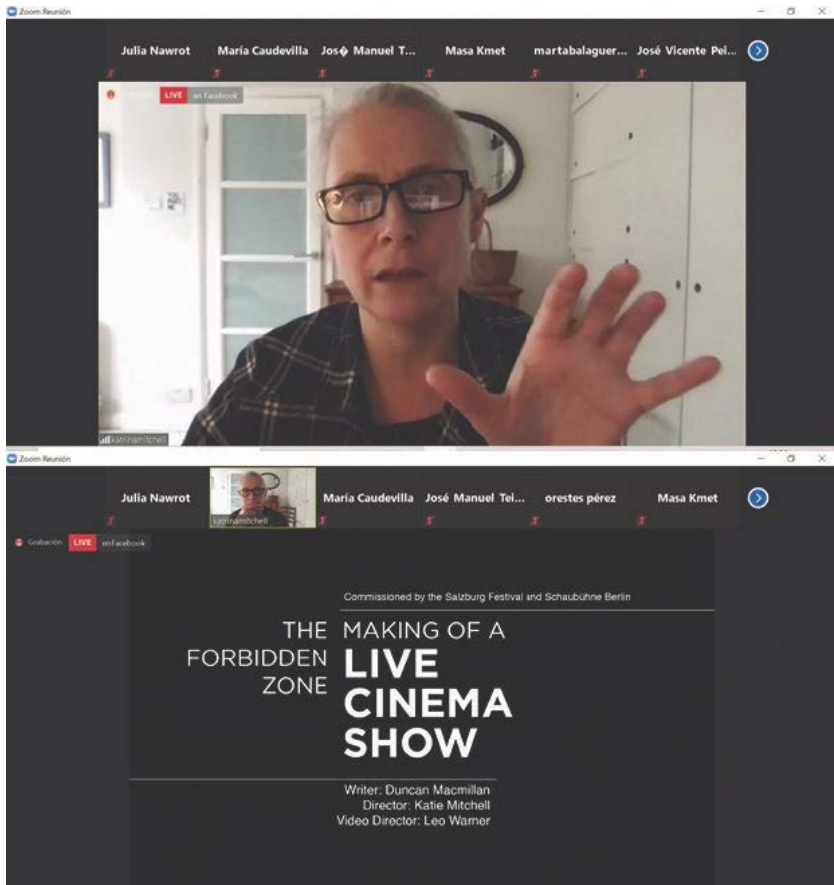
Zoom Reunión

Julia Nawrot María Caudevilla Jos� Manuel T... Masa Kmet martabalaguer... José Vicente Pei...

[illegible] LIVE en Facebook

katiemitchell

Zoom Reunión

Julia Nawrot María Caudevilla José Manuel Tei... orestes pérez Masa Kmet

katiemitchell

Grabación LIVE en Facebook

Commissioned by the Salzburg Festival and Schaubühne Berlin

THE FORBIDDEN ZONE

MAKING OF A LIVE CINEMA SHOW

Writer: Duncan Macmillan
Director: Katie Mitchell
Video Director: Leo Warner